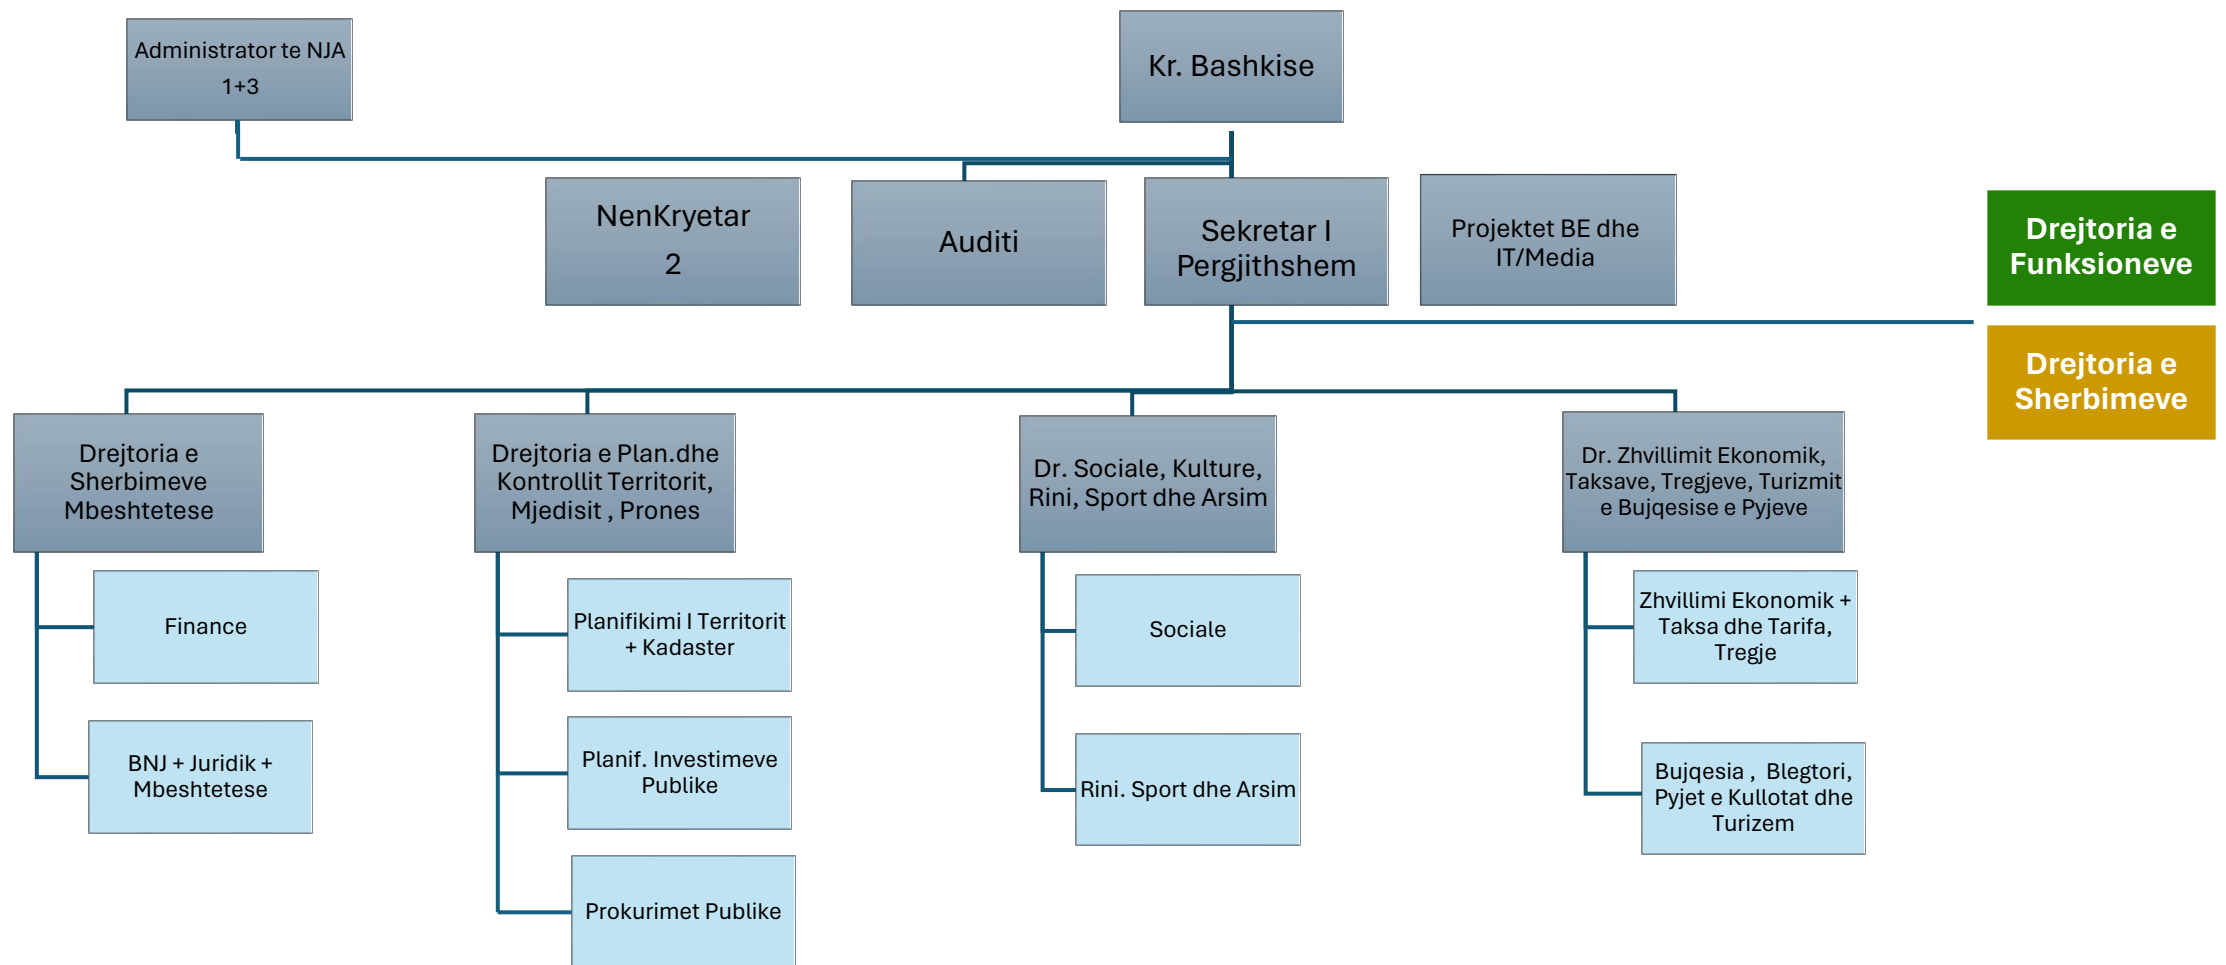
Administrator te NJA
1+3

Kr. Bashkise

NenKryetar
2

Auditi

Sekretar I Pergjithshem

Projektet BE dhe IT/Media

Drejtoria e Funksioneve

Drejtoria e Sherbimeve

Drejtoria e Sherbimeve Mbeshtetese

Finance

BNJ + Juridik + Mbeshtetese

Drejtoria e Plan.dhe Kontrollit Territorit, Mjedisit , Prones

Planifikimi I Territorit + Kadaster

Planif. Investimeve Publike

Prokurimet Publike

Dr. Sociale, Kulture, Rini, Sport dhe Arsim

Sociale

Rini. Sport dhe Arsim

Dr. Zhvillimit Ekonomik, Taksave, Tregjeve, Turizmit e Bujqesise e Pyjeve

Zhvillimi Ekonomik + Taksa dhe Tarifa, Tregje

Bujqesia , Blegtori, Pyjet e Kullotat dhe Turizem